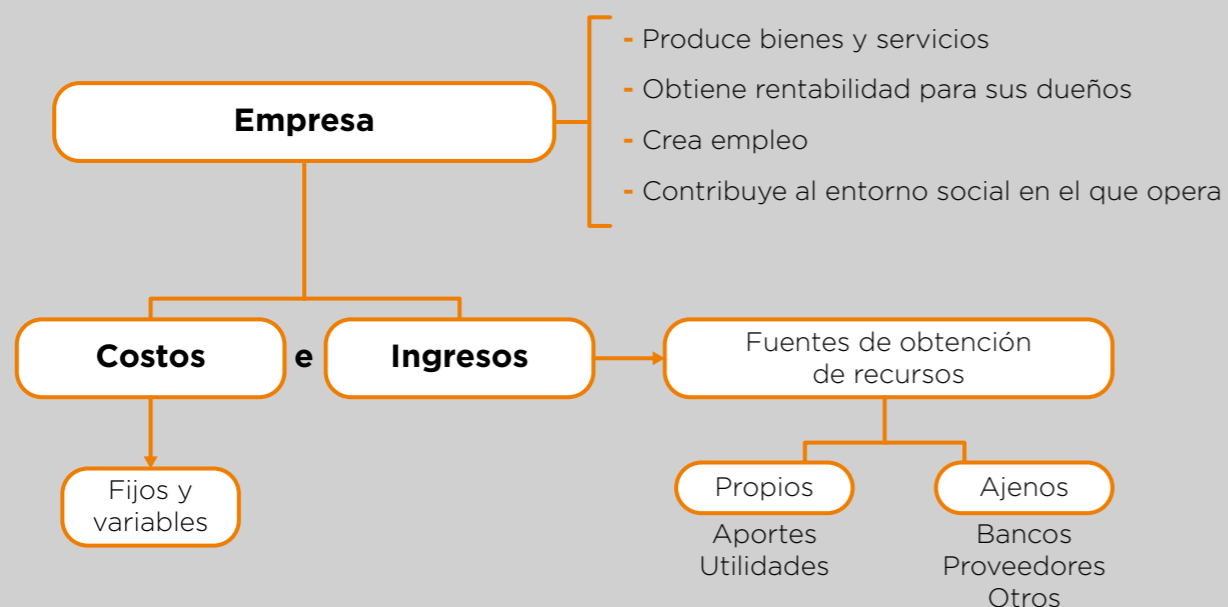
Empresa

- Produce bienes y servicios
- Obtiene rentabilidad para sus dueños
- Crea empleo
- Contribuye al entorno social en el que opera

Costos e Ingresos

Fijos y variables

Fuentes de obtención de recursos

Propios
Aportes
Utilidades

Ajenos
Bancos
Proveedores
Otros